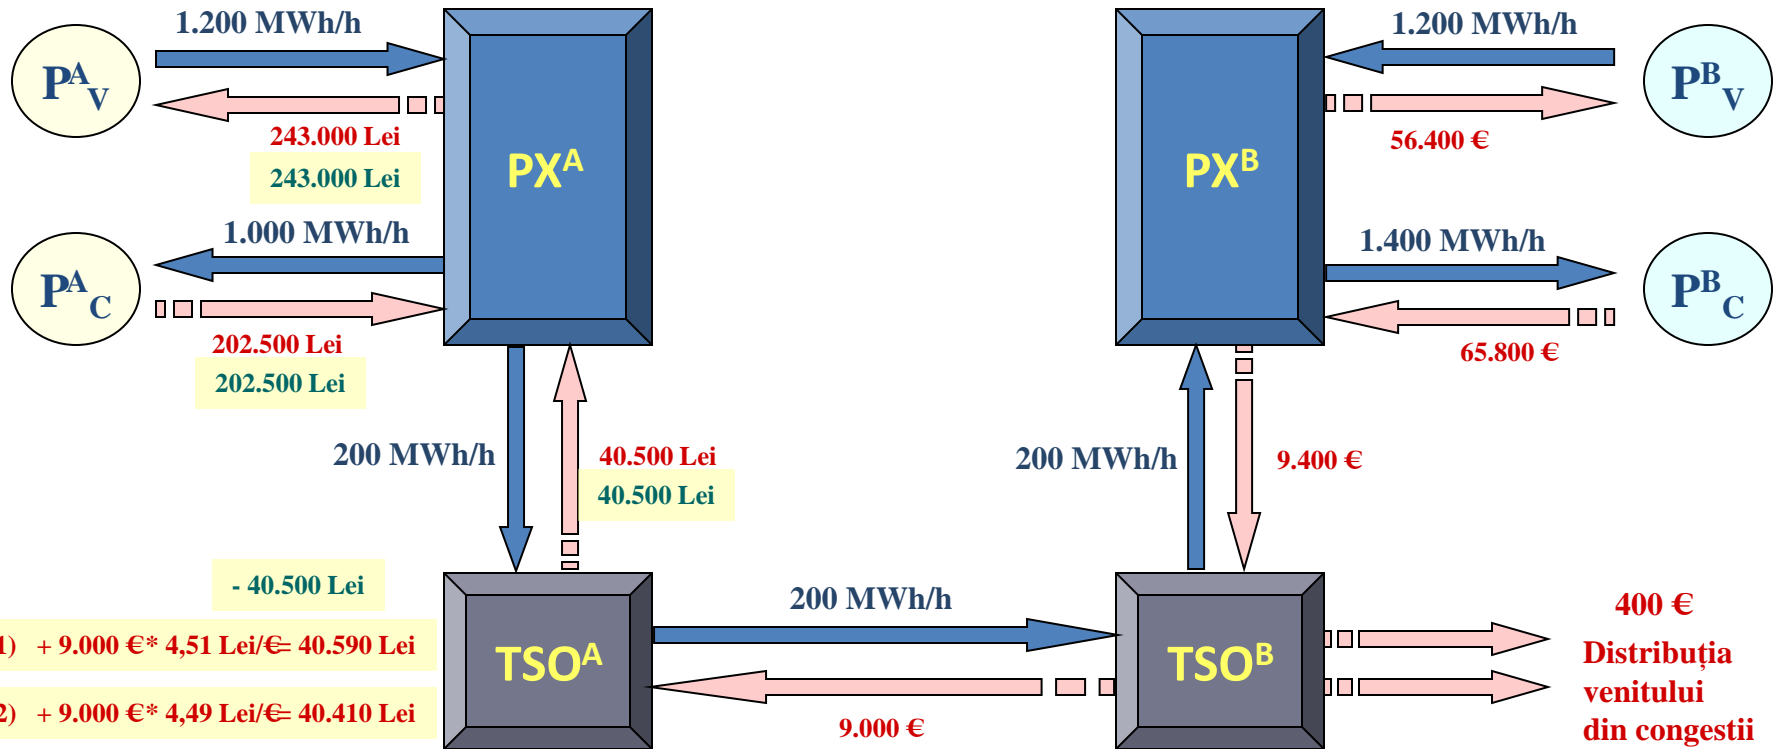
$P^A_V$

1.200 MWh/h

243.000 Lei

243.000 Lei

$PX^A$

$PX^B$

1.200 MWh/h

$P^B_V$

56.400 €

$P^A_C$

1.000 MWh/h

202.500 Lei

202.500 Lei

1.400 MWh/h

$P^B_C$

65.800 €

200 MWh/h

40.500 Lei

40.500 Lei

200 MWh/h

9.400 €

- 40.500 Lei

1) + 9.000 €* 4,51 Lei/€= 40.590 Lei

2) + 9.000 €* 4,49 Lei/€= 40.410 Lei

$TSO^A$

200 MWh/h

9.000 €

$TSO^B$

400 €

Distribuția venitului din congestii